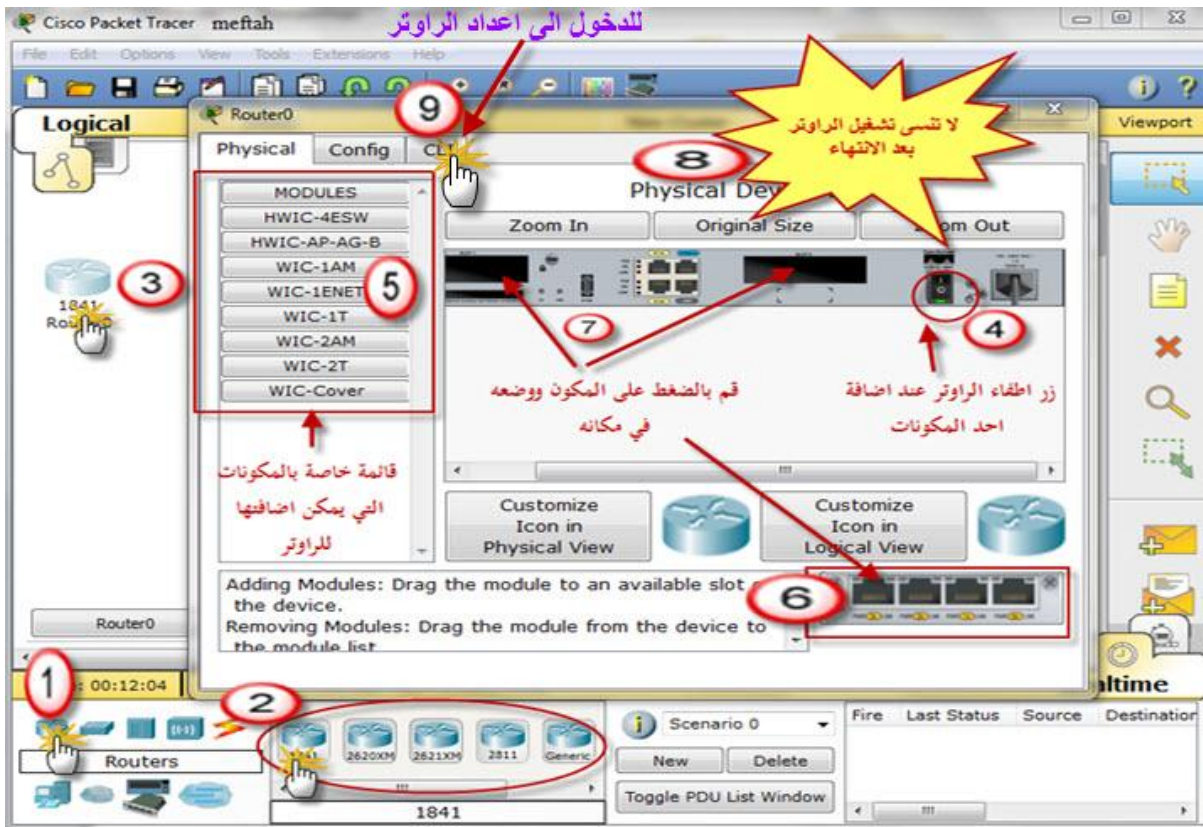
Cisco Packet Tracer meftah

للدخول الى اعداد الراوتر

File Edit Options View Tools Extensions Help

Logical

Router0

9

Physical Config CLI

8

لا تنسى تشغيل الراوتر بعد الانتهاء

Viewport

Physical Dev

Zoom In Original Size Zoom Out

MODULES
HWIC-4ESW
HWIC-AP-AG-B
WIC-1AM
WIC-1ENET
WIC-1T
WIC-2AM
WIC-2T
WIC-Cover

5

3

1841
Router0

7

4

قم بالضغط على المكون ووضعه في مكانه

زر اطفاء الراوتر عند اضافة احد المكونات

قائمة خاصة بالمكونات التي يمكن اضافتها للراوتر

Customize Icon in Physical View

Customize Icon in Logical View

Adding Modules: Drag the module to an available slot on the device.
Removing Modules: Drag the module from the device to the module list

6

Router0

1

00:12:04

2

Realtime

Routers

1841 2620XM 2621XM 2811 Generic

1841

Scenario 0

New Delete

Toggle PDU List Window

Fire Last Status Source Destination